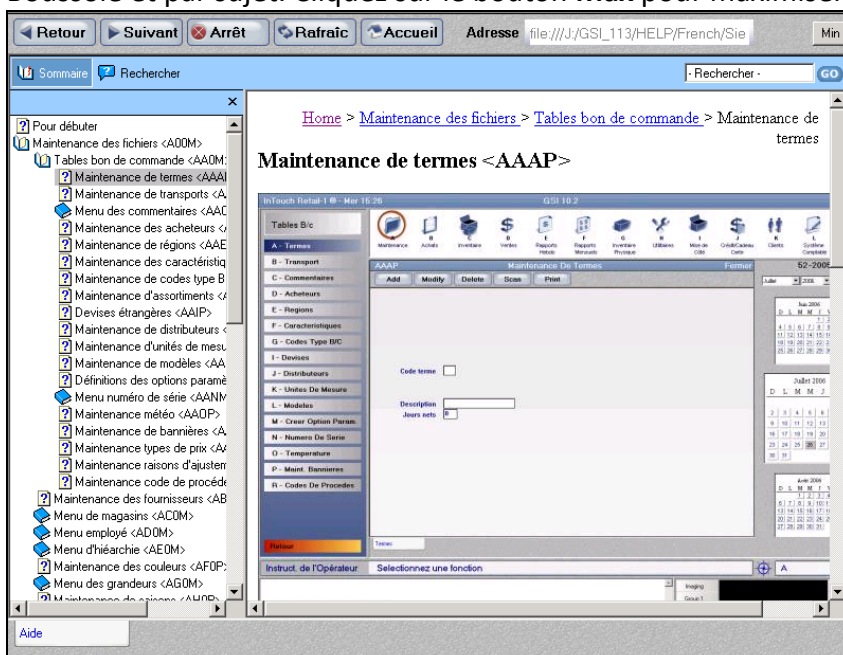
Boussole et par sujet. Cliquez sur le bouton Max pour maximiser

Retour | Suivant | Arrêt | Rafraîc | Accueil | Adresse file:///J:/GSI_113/HELP/French/Sie | Min

Sommaire | Rechercher | - Rechercher - | GO

×

Pour débuter
Maintenance des fichiers <A00M>
Tables bon de commande <AA0M>
Maintenance de termes <AAAI
Maintenance de transports <A
Menu des commentaires <AAC
Maintenance des acheteurs <A
Maintenance de régions <AAE
Maintenance des caractéristiq
Maintenance de codes type B
Maintenance d'assortiments <
Devises étrangères <AAIP>
Maintenance de distributeurs <
Maintenance d'unités de mesu
Maintenance de modèles <AA
Définitions des options paramè
Menu numéro de série <AANM
Maintenance météo <AAOP>
Maintenance de bannières <A
Maintenance types de prix <A
Maintenance raisons d'ajusten
Maintenance code de procéde
Maintenance des fournisseurs <AB
Menu de magasins <AC0M>
Menu employé <AD0M>
Menu d'hiéarchie <AE0M>
Maintenance des couleurs <AF0P>
Menu des grandeurs <AG0M>
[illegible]

Home > Maintenance des fichiers > Tables bon de commande > Maintenance de termes

Maintenance de termes <AAAP>

InTouch Retail-I ® - Mer 15:26 | GSI 10.2

Tables B/c
A - Termes
B - Transport
C - Commentaires
D - Acheteurs
E - Regions
F - Caracteristiques
G - Codes Type B/C
I - Devises
J - Distributeurs
K - Unites De Mesure
L - Modeles
M - Creer Option Param
N - Numero De Serie
O - Temperature
P - Maint. Bannieres
R - Codes De Procedes
Retour

Maintenance | Achats | Inventaire | Ventes | Rapports Hebdo | Rapports Mensuels | Inventaire Physique | Utilitaires | Mise de CBS | Crédit/Cadeau Certs | Clients | Système Comptable

AAAP | Maintenance De Termes | Fermer | 52-2006
Add | Modify | Delete | Scan | Print

Code terme
Description
Jours nets 0

Juillet 2006

Termes

Instruct. de l'Opérateur | Selectionnez une fonction

Aide